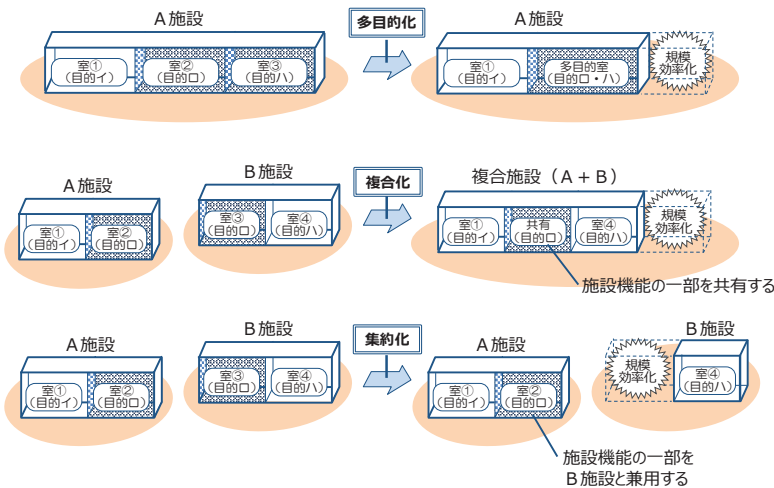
A 施設

室①
（目的イ）

室②
（目的ロ）

室③
（目的ハ）

多目的化

A 施設

室①
（目的イ）

多目的室
（目的ロ・ハ）

規模
効率化

A 施設

室①
（目的イ）

室②
（目的ロ）

B 施設

室③
（目的ロ）

室④
（目的ハ）

複合化

複合施設（A + B）

室①
（目的イ）

共有
（目的ロ）

室④
（目的ハ）

規模
効率化

施設機能の一部を共有する

A 施設

室①
（目的イ）

室②
（目的ロ）

B 施設

室③
（目的ロ）

室④
（目的ハ）

集約化

A 施設

室①
（目的イ）

室②
（目的ロ）

規模
効率化

B 施設

室④
（目的ハ）

施設機能の一部を
B 施設と兼用する